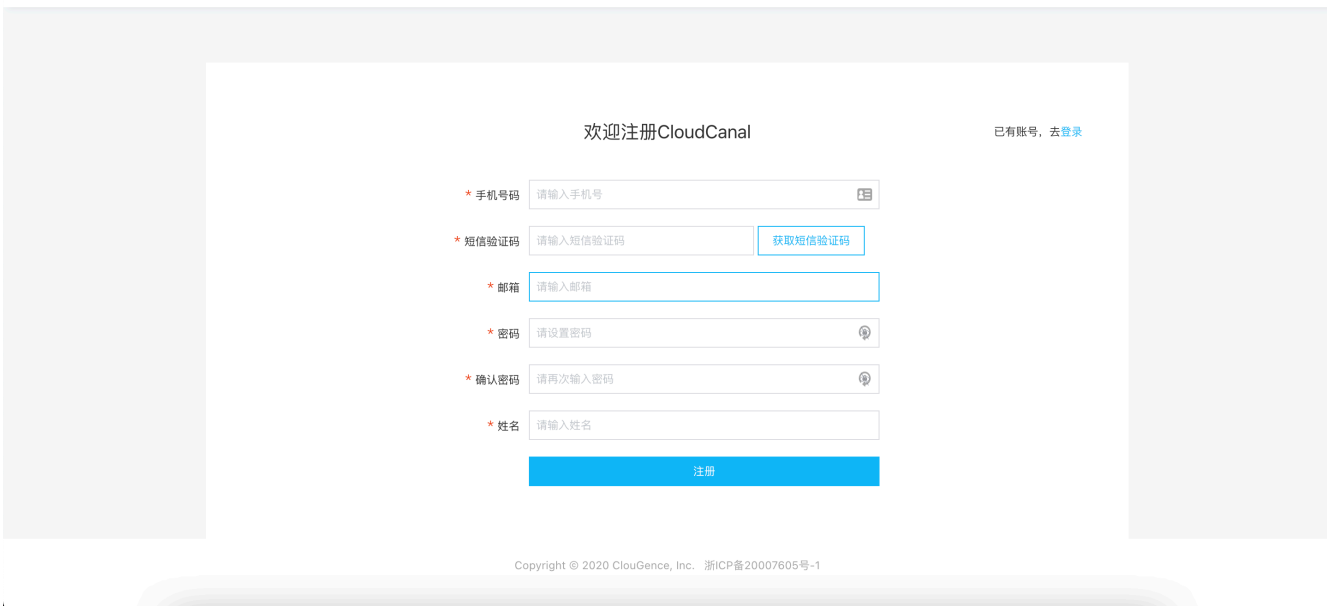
欢迎注册CloudCanal

已有账号，去登录

* 手机号码 请输入手机号

* 短信验证码 请输入短信验证码 获取短信验证码

* 邮箱 请输入邮箱

* 密码 请设置密码

* 确认密码 请再次输入密码

* 姓名 请输入姓名

注册

Copyright © 2020 ClouGence, Inc. 浙ICP备20007605号-1